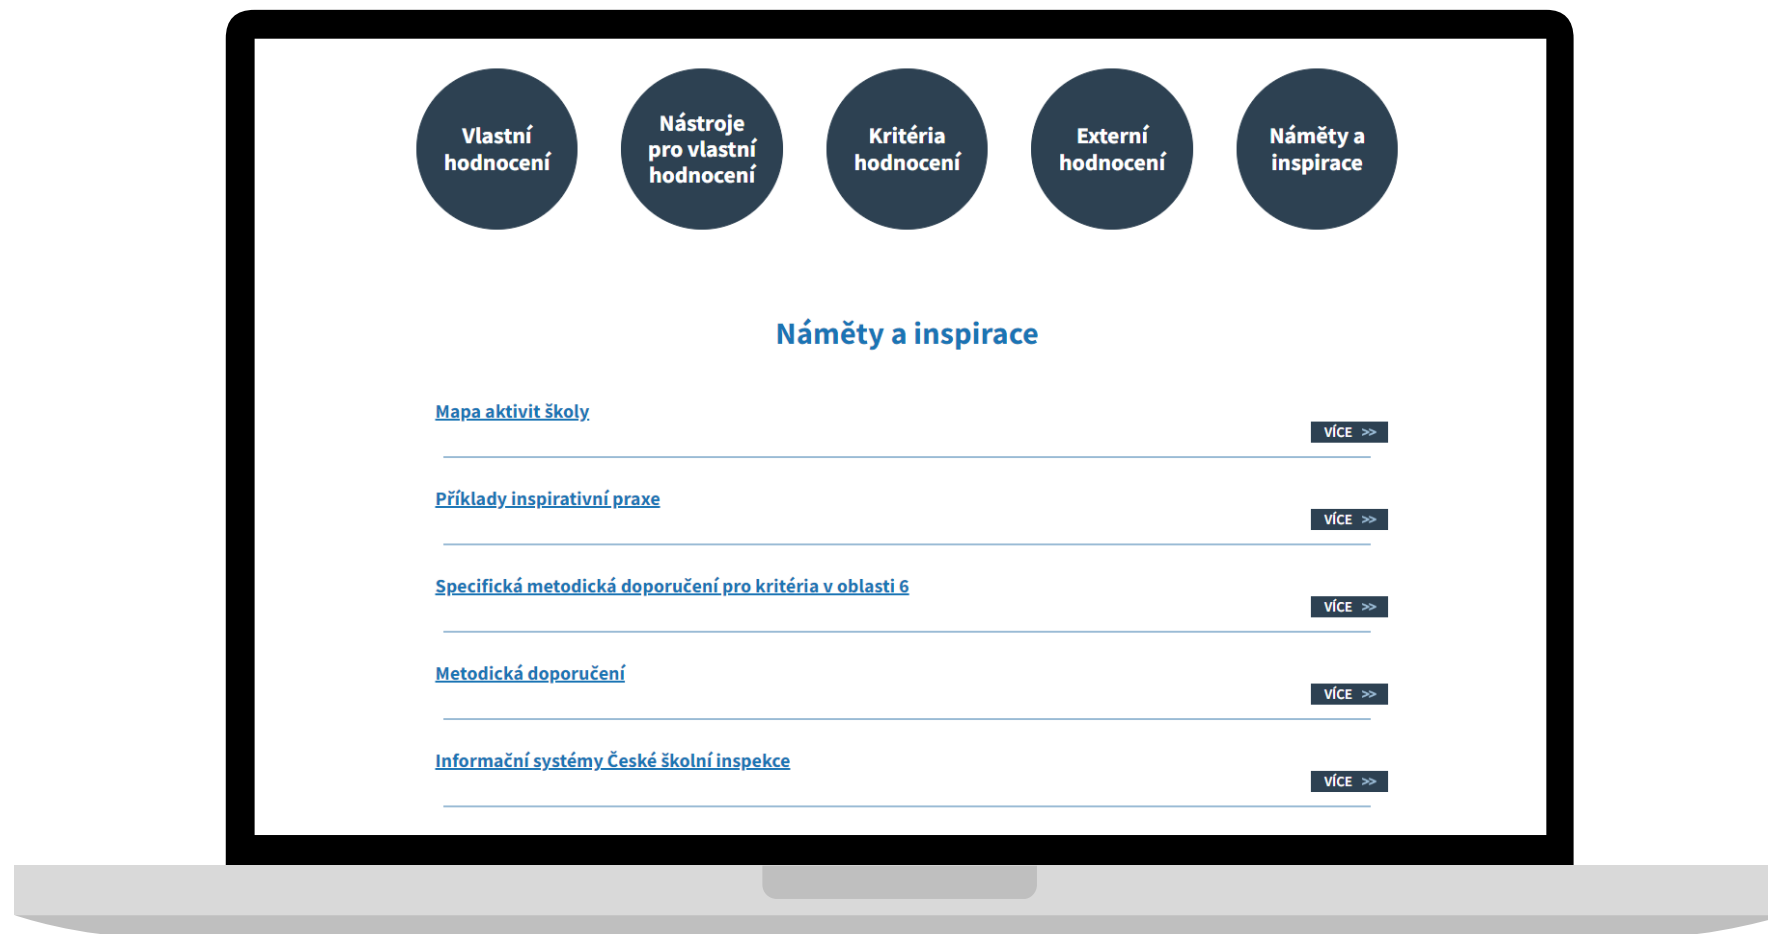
Vlastní hodnocení

Nástroje pro vlastní hodnocení

Kritéria hodnocení

Externí hodnocení

Náměty a inspirace

Náměty a inspirace

Mapa aktivit školy

VÍCE >>

Příklady inspirativní praxe

VÍCE >>

Specifická metodická doporučení pro kritéria v oblasti 6

VÍCE >>

Metodická doporučení

VÍCE >>

Informační systémy České školní inspekce

VÍCE >>